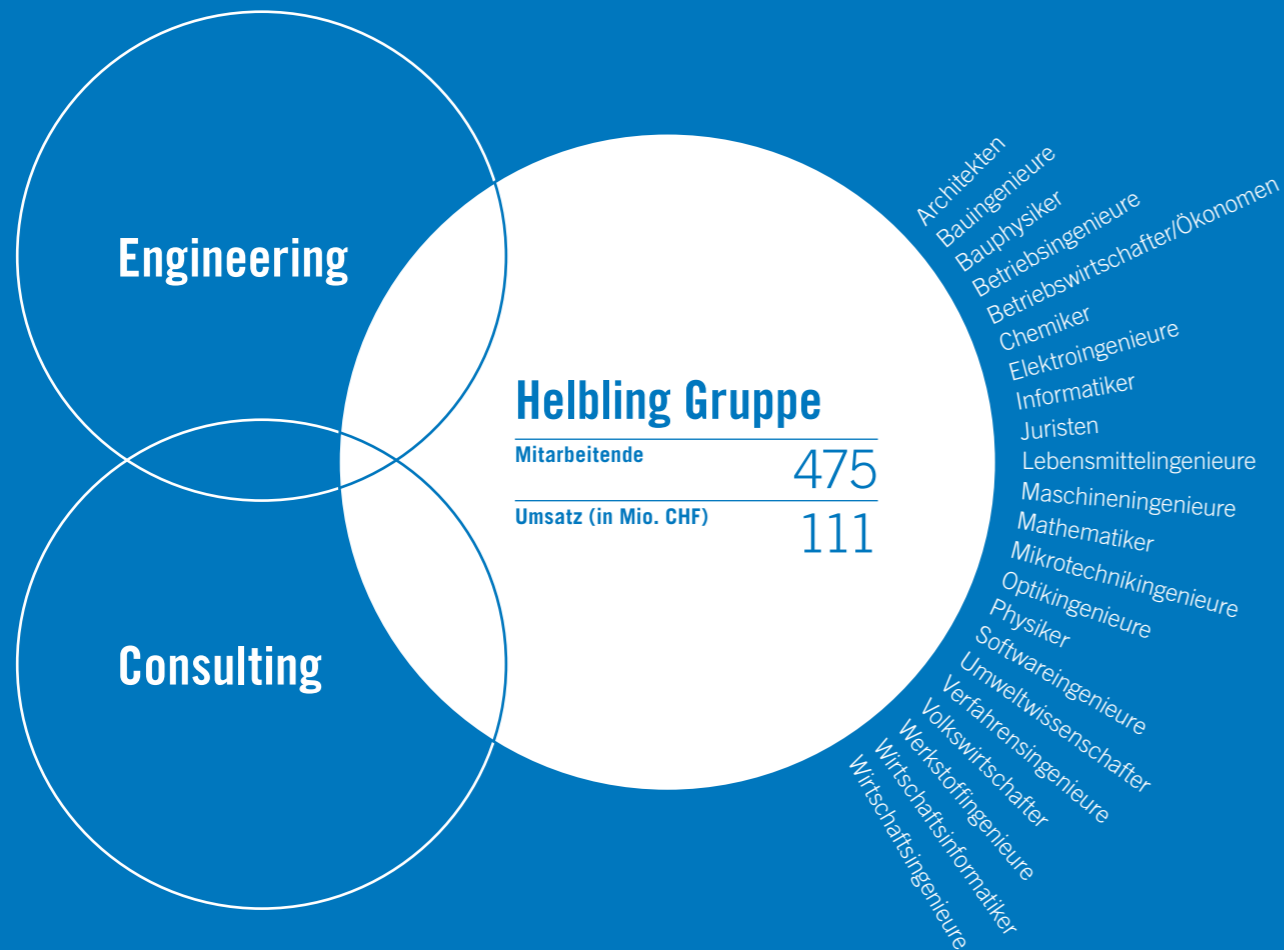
Engineering

Consulting

Helbling Gruppe

| Mitarbeitende | 475 |
|---|---|
| Umsatz (in Mio. CHF) | 111 |

Architekten
Bauingenieure
Bauphysiker
Betriebsingenieure
Betriebswirtschafter/Ökonomen
Chemiker
Elektroingenieure
Informatiker
Juristen
Lebensmittelingenieure
Maschineningenieure
Mathematiker
Mikrotechnikingenieure
Optikingenieure
Physiker
Softwareingenieure
Umweltwissenschafter
Verfahrensingenieure
Volkswirtschafter
Werkstoffingenieure
Wirtschaftsinformatiker
Wirtschaftsingenieure